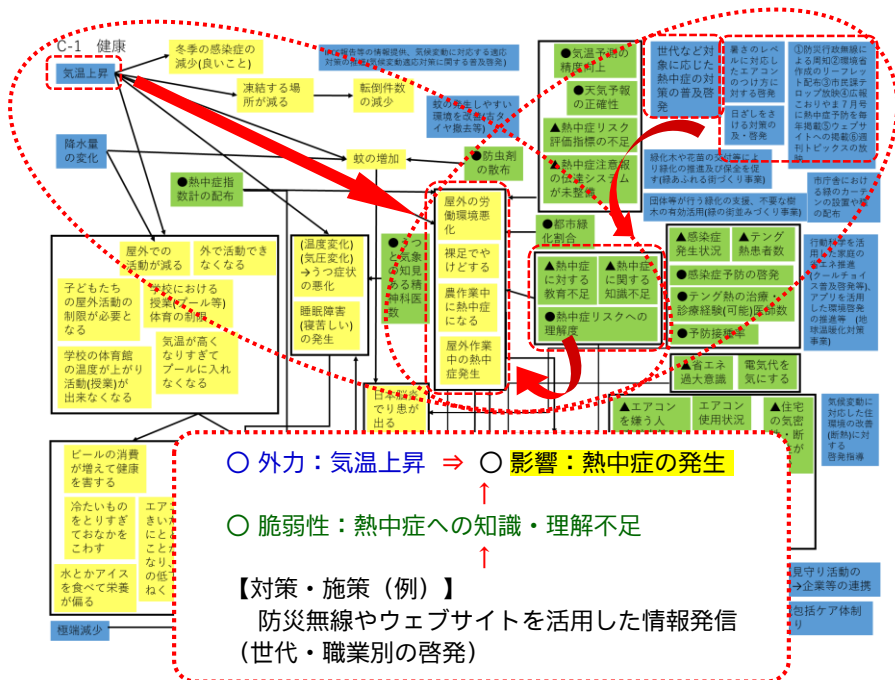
C-1 健康

気温上昇

冬季の感染症の減少(良いこと)

凍結する場所が減る

転倒件数の減少

降水量の変化

蚊の増加

防虫剤の散布

熱中症指数計の配布

気温予報の精度向上

天気予報の正確性

熱中症リスク評価指標の不足

熱中症注意報の伝達システムが未整備

世代など対象に応じた熱中症の対策の普及啓発

暑さのレベルに対応したエアコンのつけ方に対する啓発

日ざしをさける対策の普及・啓発

①防災行政無線による周知②環境省作成のリーフレット配布③市民課テロップ放映④広報におりやま7月号に熱中症予防を毎年掲載⑤ウェブサイトへの掲載⑥保健サービスの放

緑化木や花苗の交付事業による緑化の推進及び保全を促す(緑あふれる街づくり事業)

団体等が行う緑化の支援、不要な樹木の有効活用(緑の街並みづくり事業)

市庁舎における緑のカーテンの設置や種の配布

屋外での活動が減る

外で活動できなくなる

子どもたちの屋外活動の制限が必要となる

学校における授業(プール等)体育の制限

学校の体育館の温度が上がり活動(授業)が出来なくなる

気温が高くなりすぎてプールに入れなくなる

(温度変化)(気圧変化)→うつ症状の悪化

睡眠障害(寝苦しい)の発生

うつ症状の知見ある精神科医数

屋外の労働環境悪化

裸足でやけどする

農作業中に熱中症になる

屋外作業中の熱中症発生

都市緑化割合

熱中症に対する教育不足

熱中症に関する知識不足

熱中症リスクへの理解度

感染症発生状況

デング熱患者数

感染症予防の啓発

デング熱の治療・診療経験(可能)医師数

予防接種率

行動変容を活用した家庭の省エネ推進(クールチョイス普及啓発事業)、アプリを活用した環境啓発の推進等(地球温暖化対策事業)

省エネ過大意識

電気代を気にする

エアコンを嫌う人

エアコン使用状況

住宅の気密・断

気候変動に対応した住環境の改善(断熱)に対する啓発指導

ビールの消費が増えて健康を害する

冷たいものをとりすぎておなかをこわす

水とかアイスを食べて栄養が偏る

極端減少

見守り活動の企業等の連携

包括ケア体制

○ 外力:気温上昇 ⇒ ○ 影響:熱中症の発生
↑
○ 脆弱性:熱中症への知識・理解不足
↑
【対策・施策(例)】
防災無線やウェブサイトを活用した情報発信
(世代・職業別の啓発)